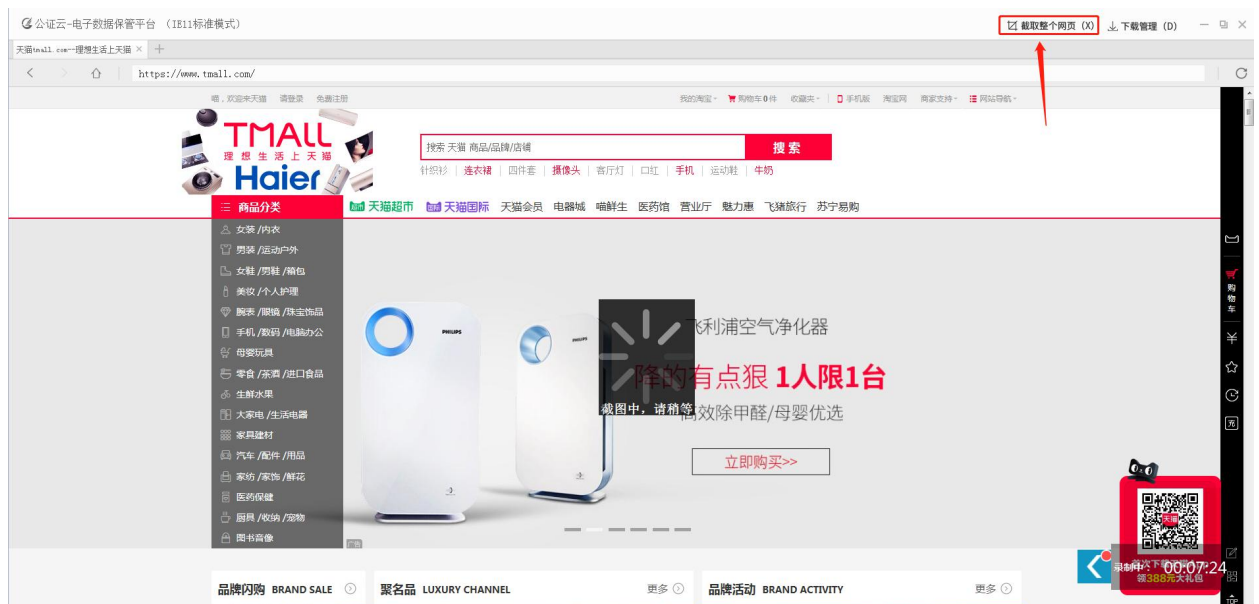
公证云-电子数据保管平台 （IE11标准模式）
截取整个网页 (X)
下载管理 (D)
天猫tmall.com--理想生活上天猫 ×
https://www.tmall.com/
喵，欢迎来天猫 请登录 免费注册
我的淘宝 购物车0件 收藏夹 手机版 淘宝网 商家支持 网站导航
TMALL
理想生活上天猫
Haier
搜索 天猫 商品/品牌/店铺
搜索
针织衫 | 连衣裙 | 四件套 | 摄像头 | 客厅灯 | 口红 | 手机 | 运动鞋 | 牛奶
商品分类
天猫超市 天猫国际 天猫会员 电器城 喵鲜生 医药馆 营业厅 魅力惠 飞猪旅行 苏宁易购
女装 /内衣
男装 /运动户外
女鞋 /男鞋 /箱包
美妆 /个人护理
腕表 /眼镜 /珠宝饰品
手机 /数码 /电脑办公
母婴玩具
零食 /茶酒 /进口食品
生鲜水果
大家电 /生活电器
家具建材
汽车 /配件 /用品
家纺 /家饰 /鲜花
医药保健
厨具 /收纳 /宠物
图书音像
PHILIPS
PHILIPS
飞利浦空气净化器
降的有点狠 1人限1台
截图中，请稍等
高效除甲醛/母婴优选
立即购买>>
广告
购物车
¥
充
天猫
领388元大礼包
录制中 00:07:24
品牌闪购 BRAND SALE
聚名品 LUXURY CHANNEL
更多
品牌活动 BRAND ACTIVITY
更多